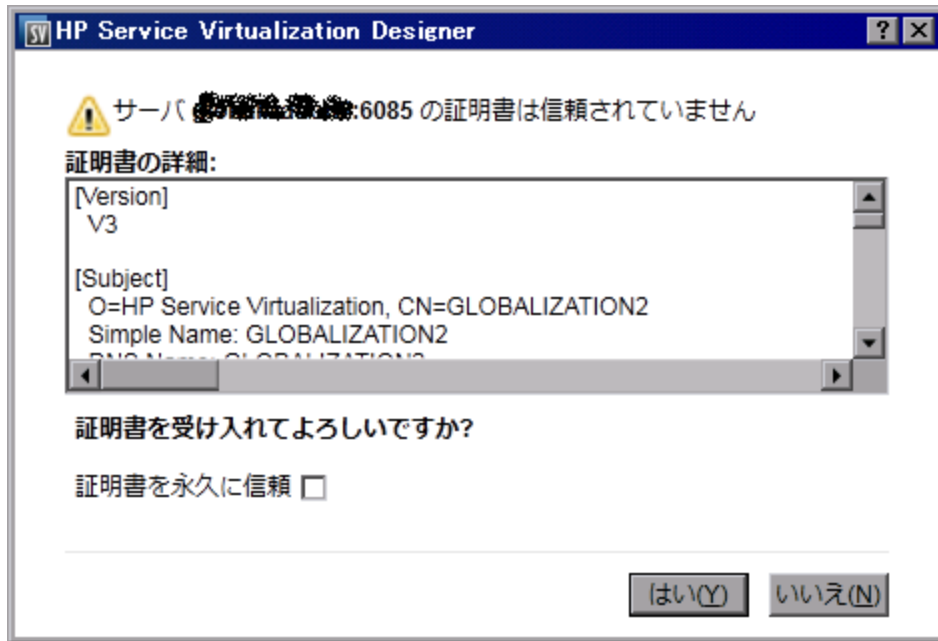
SV HP Service Virtualization Designer

? X

サーバ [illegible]:6085 の証明書は信頼されていません

証明書の詳細:

[Version]
V3

[Subject]
O=HP Service Virtualization, CN=GLOBALIZATION2
Simple Name: GLOBALIZATION2
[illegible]

証明書を受け入れてよろしいですか?

証明書を永久に信頼

はい(Y) いいえ(N)